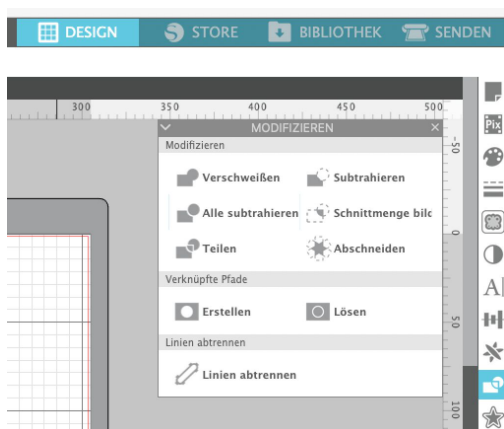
DESIGN STORE BIBLIOTHEK SENDEN

300 350 400 450 500

MODIFIZIEREN

Modifizieren

Verschweißen

Subtrahieren

Alle subtrahieren

Schnittmenge bilc

Teilen

Abschneiden

Verknüpfte Pfade

Erstellen

Lösen

Linien abtrennen

Linien abtrennen

-50

0

50

100

Al